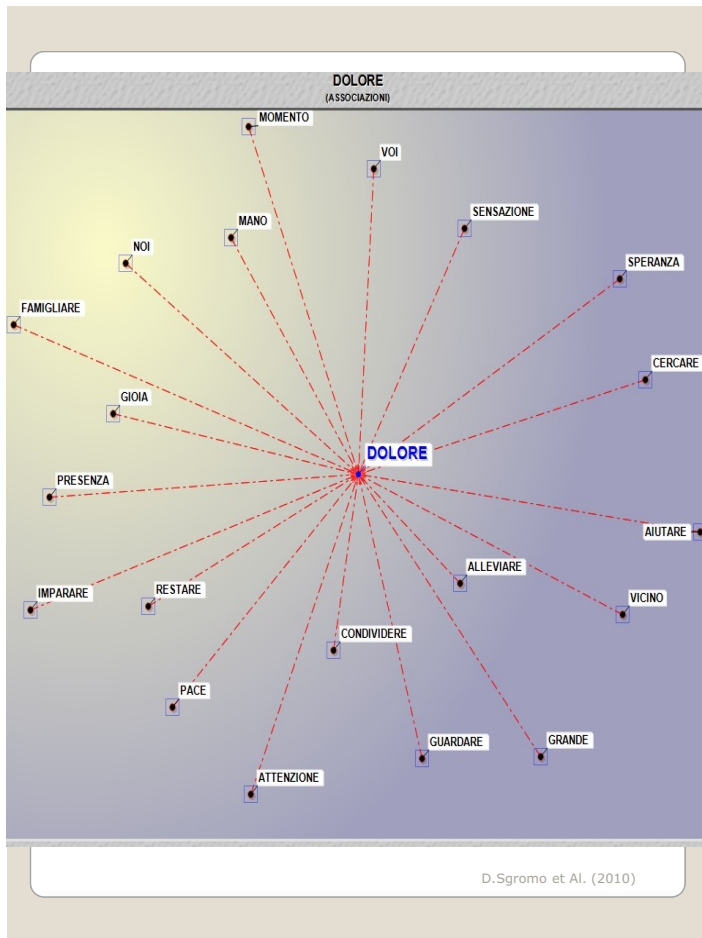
DOLORE
(ASSOCIAZIONI)

MOMENTO
VOI
SENSAZIONE
MANO
NOI
SPERANZA
FAMIGLIARE
CERCARE
GIOIA
DOLORE
PRESENZA
AIUTARE
ALLEVIARE
IMPARARE
RESTARE
VICINO
CONDIVIDERE
PACE
GRANDE
GUARDARE
ATTENZIONE

D.Sgromo et Al. (2010)